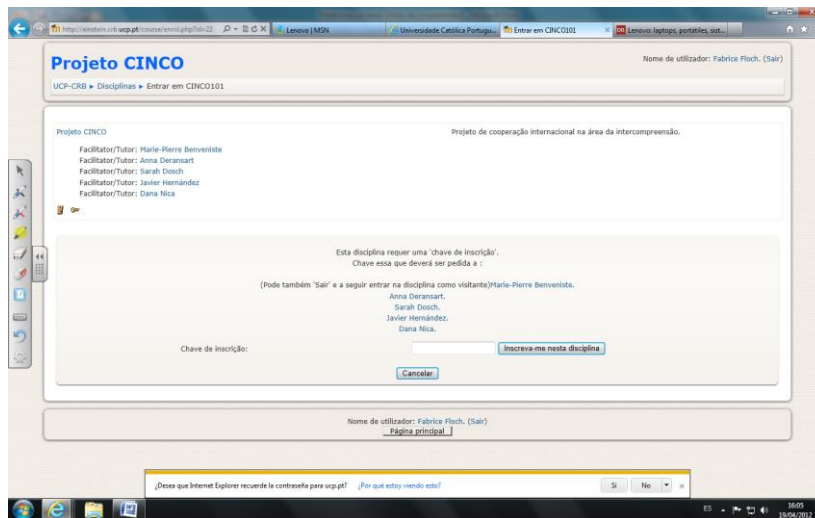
http://einstein.crb.ucp.pt/course/enrol.php?id=22 Lenovo | MSN Universidade Católica Portugu... Entrar em CINCO101 Lenovo: laptops, portáteis, sist...

Projeto CINCO

Nome de utilizador: Fabrice Floch. (Sair)

UCP-CRB ► Disciplinas ► Entrar em CINCO101

Projeto CINCO

Projeto de cooperação internacional na área da intercompreensão.

Facilitator/Tutor: Marie-Pierre Benveniste
Facilitator/Tutor: Anna Deransart
Facilitator/Tutor: Sarah Dosch
Facilitator/Tutor: Javier Hernández
Facilitator/Tutor: Dana Nica

Esta disciplina requer uma 'chave de inscrição'.
Chave essa que deverá ser pedida a :

(Pode também 'Sair' e a seguir entrar na disciplina como visitante)Marie-Pierre Benveniste.
Anna Deransart.
Sarah Dosch.
Javier Hernández.
Dana Nica.

Chave de inscrição: Inscreva-me nesta disciplina

Cancelar

Nome de utilizador: Fabrice Floch. (Sair)
Página principal

¿Desea que Internet Explorer recuerde la contraseña para ucp.pt? ¿Por qué estoy viendo esto? Sí No ×

ES 16:05 19/04/2012